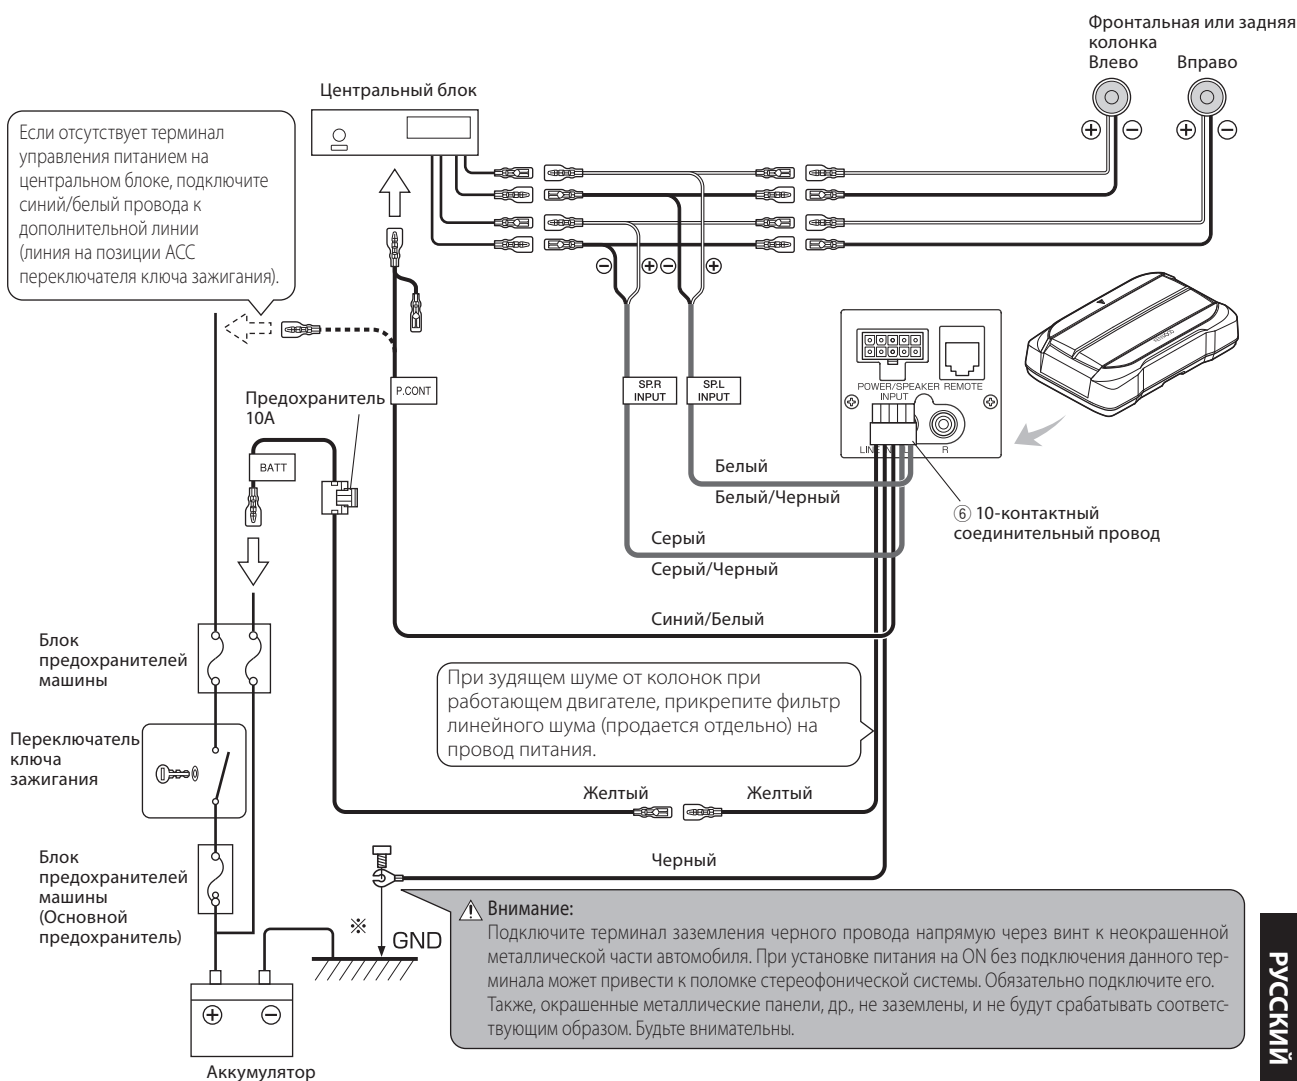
Фронтальная или задняя колонка
Влево
Вправо
$\oplus$ $\ominus$ $\oplus$ $\ominus$

Центральный блок

Если отсутствует терминал управления питанием на центральном блоке, подключите синий/белый провода к дополнительной линии (линия на позиции ACC переключателя ключа зажигания).

$\ominus$ $\oplus\ominus$ $\oplus$

P.CONT

Предохранитель 10A

BATT

SP.R INPUT
SP.L INPUT

POWER/SPEAKER INPUT
REMOTE
LINE IN
R

Белый
Белый/Черный
⑥ 10-контактный соединительный провод
Серый
Серый/Черный
Синий/Белый

Блок предохранителей машины

При зудящем шуме от колонок при работающем двигателе, прикрепите фильтр линейного шума (продается отдельно) на провод питания.

Переключатель ключа зажигания

Желтый
Желтый

Блок предохранителей машины (Основной предохранитель)

Черный

※
GND

Внимание:
Подключите терминал заземления черного провода напрямую через винт к неокрашенной металлической части автомобиля. При установке питания на ON без подключения данного терминала может привести к поломке стереофонической системы. Обязательно подключите его. Также, окрашенные металлические панели, др., не заземлены, и не будут срабатывать соответствующим образом. Будьте внимательны.

$\oplus$ $\ominus$
Аккумулятор

РУССКИЙ